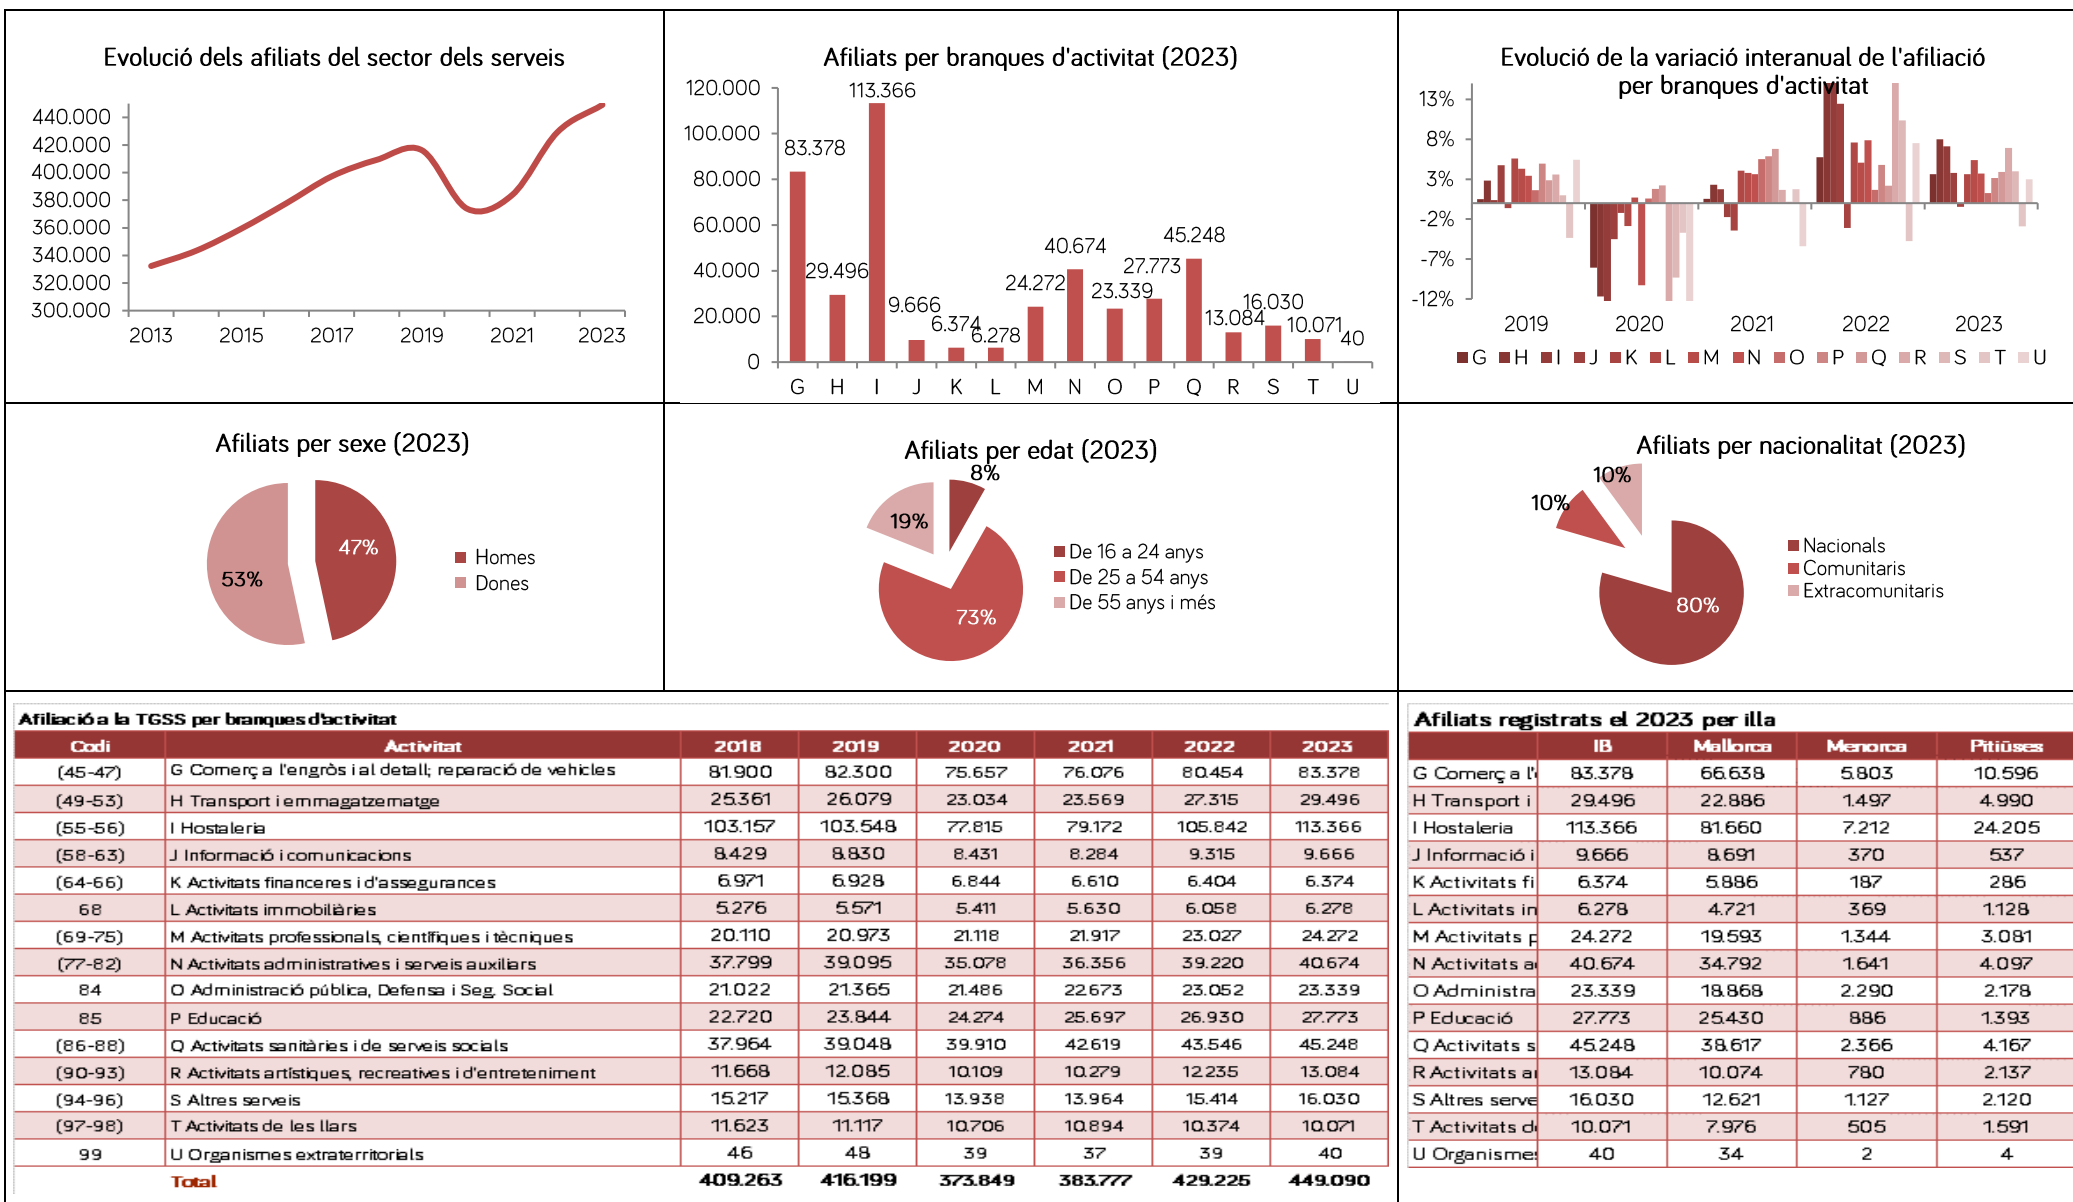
Evolució dels afiliats del sector dels serveis

440.000
420.000
400.000
380.000
360.000
340.000
320.000
300.000

2013 2015 2017 2019 2021 2023

Afiliats per branques d'activitat (2023)

120.000
100.000
80.000
60.000
40.000
20.000
0

83.378 29.496 113.366 9.666 6.374 6.278 24.272 40.674 23.339 27.773 45.248 13.084 16.030 10.071 40

G H I J K L M N O P Q R S T U

Evolució de la variació interanual de l'afiliació per branques d'activitat

13%
8%
3%
-2%
-7%
-12%

2019 2020 2021 2022 2023

G H I J K L M N O P Q R S T U

Afiliats per sexe (2023)

47%
53%

Homes
Dones

Afiliats per edat (2023)

8%
19%
73%

De 16 a 24 anys
De 25 a 54 anys
De 55 anys i més

Afiliats per nacionalitat (2023)

10%
10%
80%

Nacionals
Comunitaris
Extracomunitaris

Afiliació a la TGSS per branques d'activitat

| Codi | Activitat | 2018 | 2019 | 2020 | 2021 | 2022 | 2023 |
|---|---|---|---|---|---|---|---|
| (45-47) | G Comerç a l'engròs i al detall; reparació de vehicles | 81.900 | 82.300 | 75.657 | 76.076 | 80.454 | 83.378 |
| (49-53) | H Transport i emmagatzematge | 25.361 | 26.079 | 23.034 | 23.569 | 27.315 | 29.496 |
| (55-56) | I Hostaleria | 103.157 | 103.548 | 77.815 | 79.172 | 105.842 | 113.366 |
| (58-63) | J Informació i comunicacions | 8.429 | 8.830 | 8.431 | 8.284 | 9.315 | 9.666 |
| (64-66) | K Activitats financeres i d'assegurances | 6.971 | 6.928 | 6.844 | 6.610 | 6.404 | 6.374 |
| 68 | L Activitats immobiliàries | 5.276 | 5.571 | 5.411 | 5.630 | 6.058 | 6.278 |
| (69-75) | M Activitats professionals, científiques i tècniques | 20.110 | 20.973 | 21.118 | 21.917 | 23.027 | 24.272 |
| (77-82) | N Activitats administratives i serveis auxiliars | 37.799 | 39.095 | 35.078 | 36.356 | 39.220 | 40.674 |
| 84 | O Administració pública, Defensa i Seg. Social | 21.022 | 21.365 | 21.486 | 22.673 | 23.052 | 23.339 |
| 85 | P Educació | 22.720 | 23.844 | 24.274 | 25.697 | 26.930 | 27.773 |
| (86-88) | Q Activitats sanitàries i de serveis socials | 37.964 | 39.048 | 39.910 | 42.619 | 43.546 | 45.248 |
| (90-93) | R Activitats artístiques, recreatives i d'entreteniment | 11.668 | 12.085 | 10.109 | 10.279 | 12.235 | 13.084 |
| (94-96) | S Altres serveis | 15.217 | 15.368 | 13.938 | 13.964 | 15.414 | 16.030 |
| (97-98) | T Activitats de les llars | 11.623 | 11.117 | 10.706 | 10.894 | 10.374 | 10.071 |
| 99 | U Organismes extraterritorials | 46 | 48 | 39 | 37 | 39 | 40 |
|  | Total | 409.263 | 416.199 | 373.849 | 383.777 | 429.225 | 449.090 |

Afiliats registrats el 2023 per illa

|  | IB | Mallorca | Menorca | Pitiüses |
|---|---|---|---|---|
| G Comerç a l' | 83.378 | 66.638 | 5.803 | 10.596 |
| H Transport i | 29.496 | 22.886 | 1.497 | 4.990 |
| I Hostaleria | 113.366 | 81.660 | 7.212 | 24.205 |
| J Informació i | 9.666 | 8.691 | 370 | 537 |
| K Activitats fi | 6.374 | 5.886 | 187 | 286 |
| L Activitats in | 6.278 | 4.721 | 369 | 1.128 |
| M Activitats p | 24.272 | 19.593 | 1.344 | 3.081 |
| N Activitats a | 40.674 | 34.792 | 1.641 | 4.097 |
| O Administra | 23.339 | 18.868 | 2.290 | 2.178 |
| P Educació | 27.773 | 25.430 | 886 | 1.393 |
| Q Activitats s | 45.248 | 38.617 | 2.366 | 4.167 |
| R Activitats a | 13.084 | 10.074 | 780 | 2.137 |
| S Altres serve | 16.030 | 12.621 | 1.127 | 2.120 |
| T Activitats d | 10.071 | 7.976 | 505 | 1.591 |
| U Organisme | 40 | 34 | 2 | 4 |